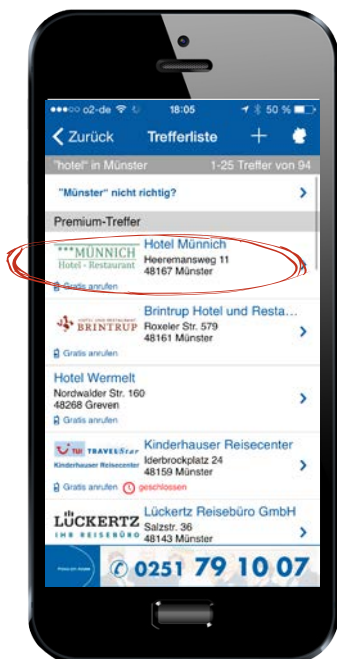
●●●○○ o2-de 18:05 50 %

Zurück Trefferliste +

"hotel" in Münster 1-25 Treffer von 94

"Münster" nicht richtig?

Premium-Treffer

***MÜNNICH Hotel - Restaurant

Hotel Münnich
Heeremansweg 11
48167 Münster

Gratis anrufen

HOTEL UND RESTAURANT BRINTRUP

Brintrup Hotel und Resta...
Roxeler Str. 579
48161 Münster

Gratis anrufen

Hotel Wermelt
Nordwalder Str. 160
48268 Greven

Gratis anrufen

TUI TRAVELStar Kinderhauser Reisecenter

Kinderhauser Reisecenter
Iderbrockplatz 24
48159 Münster

Gratis anrufen geschlossen

LÜCKERTZ IHR REISEBÜRO

Lückertz Reisebüro GmbH
Salzstr. 36
48143 Münster

0251 79 10 07